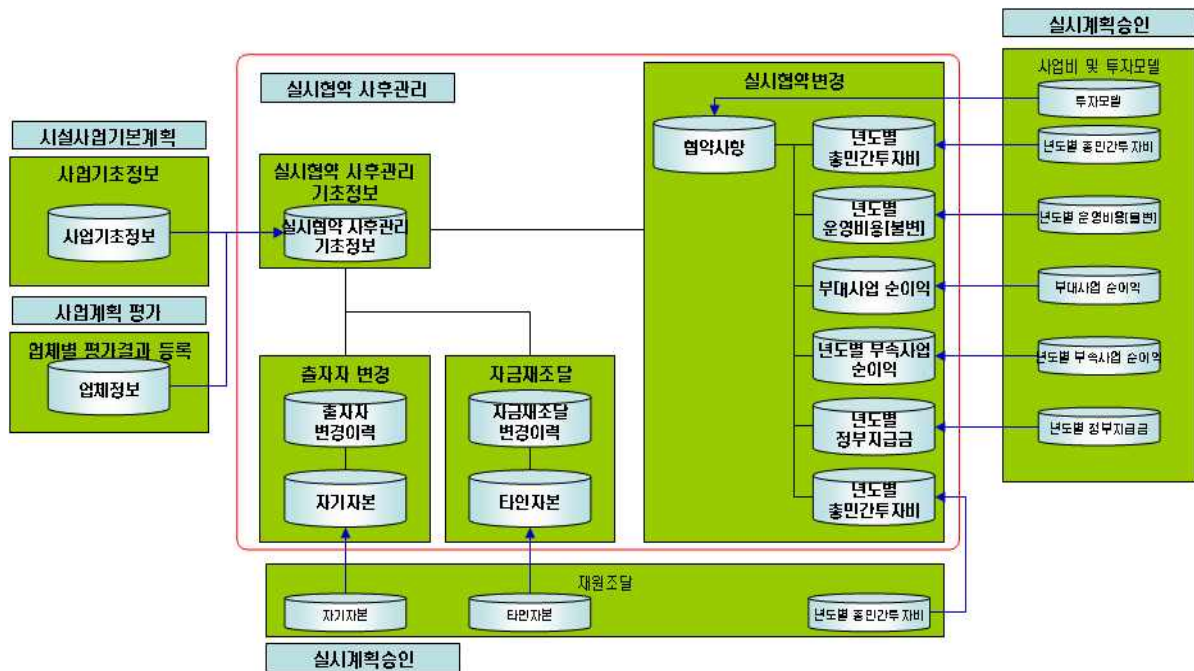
실시계획승인

사업비 및 투자모델

투자모델

년도별 총민간투자비

년도별 운영비용[불변]

부대사업 순이익

년도별 부속사업 순이익

년도별 정부지급금

실시협약 사후관리

실시협약변경

협약사항

년도별 총민간투자비

년도별 운영비용[불변]

부대사업 순이익

년도별 부속사업 순이익

년도별 정부지급금

년도별 총민간투자비

시설사업기본계획

사업기초정보

사업기초정보

사업계획 평가

업체별 평가결과 등록

업체정보

실시협약 사후관리 기초정보

실시협약 사후관리 기초정보

출자자 변경

출자자 변경이력

자기자본

자금재조달

자금재조달 변경이력

타인자본

재원조달

자기자본

타인자본

년도별 총민간투자비

실시계획승인